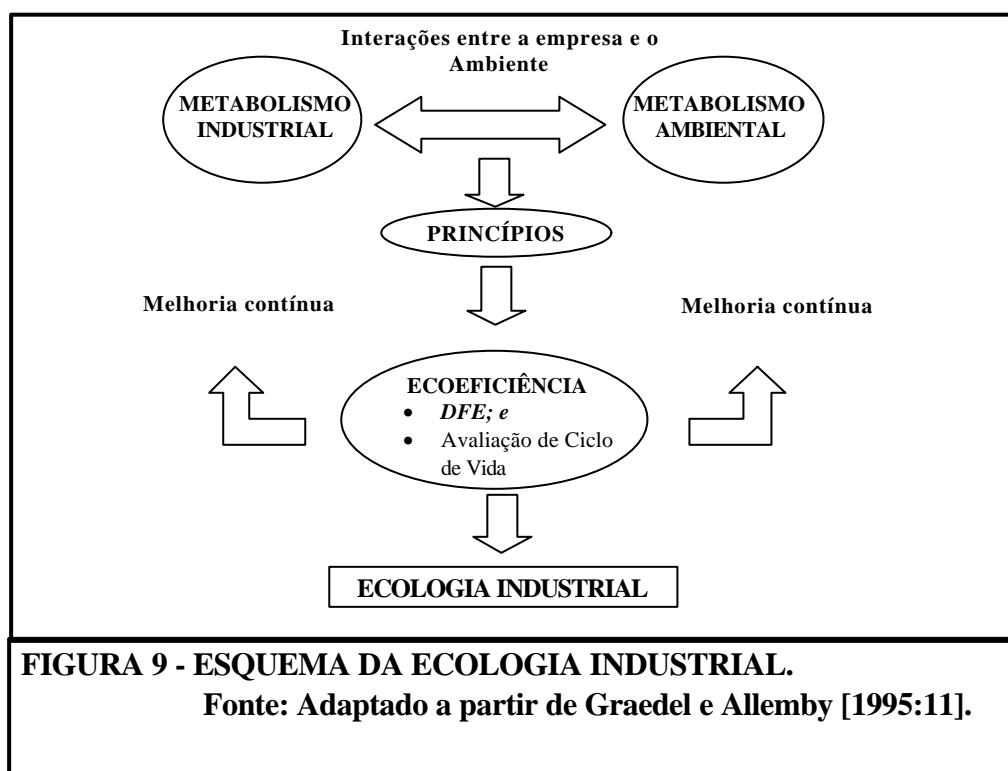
Interações entre a empresa e o Ambiente

METABOLISMO INDUSTRIAL

METABOLISMO AMBIENTAL

PRINCÍPIOS

Melhoria contínua

Melhoria contínua

ECOEFICIÊNCIA
• DFE; e
• Avaliação de Ciclo de Vida

ECOLOGIA INDUSTRIAL

FIGURA 9 - ESQUEMA DA ECOLOGIA INDUSTRIAL.
Fonte: Adaptado a partir de Graedel e Allemby [1995:11].